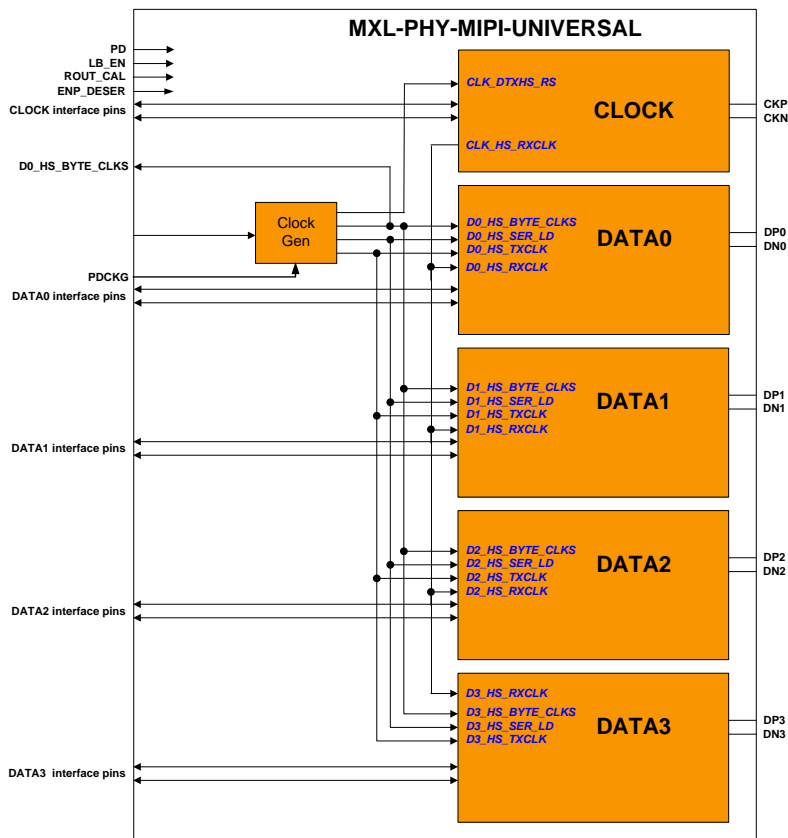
MXL-PHY-MIPI-UNIVERSAL

PD
LB_EN
ROUT_CAL
ENP_DESER
CLOCK interface pins

CLK_DTXHS_RS
CLOCK
CLK_HS_RXCLK
CKP
CKN

D0_HS_BYTE_CLKS

Clock Gen

PDCKG
DATA0 interface pins

D0_HS_BYTE_CLKS
D0_HS_SER_LD
D0_HS_TXCLK
D0_HS_RXCLK
DATA0
DP0
DN0

D1_HS_BYTE_CLKS
D1_HS_SER_LD
D1_HS_TXCLK
D1_HS_RXCLK
DATA1
DP1
DN1

DATA1 interface pins

D2_HS_BYTE_CLKS
D2_HS_SER_LD
D2_HS_TXCLK
D2_HS_RXCLK
DATA2
DP2
DN2

DATA2 interface pins

D3_HS_RXCLK
D3_HS_BYTE_CLKS
D3_HS_SER_LD
D3_HS_TXCLK
DATA3
DP3
DN3

DATA3 interface pins